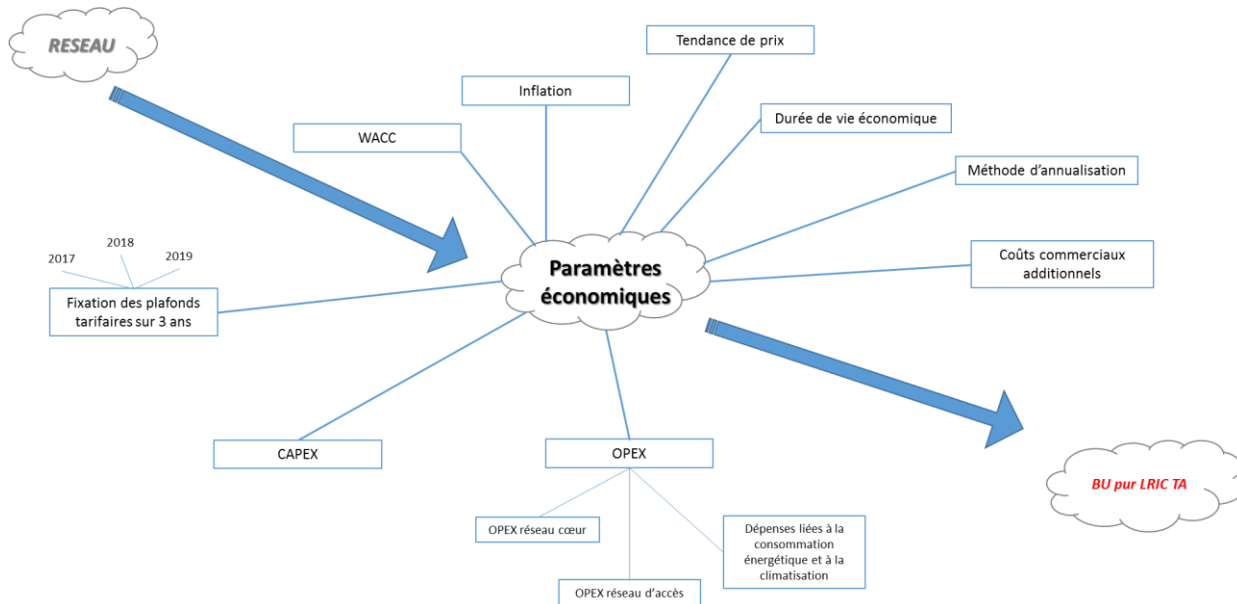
RESEAU

Tendance de prix

Inflation

Durée de vie économique

WACC

Méthode d'annualisation

2018

2017

2019

Coûts commerciaux additionnels

Paramètres économiques

Fixation des plafonds tarifaires sur 3 ans

CAPEX

OPEX

BU pur LRIC TA

OPEX réseau cœur

Dépenses liées à la consommation énergétique et à la climatisation

OPEX réseau d'accès